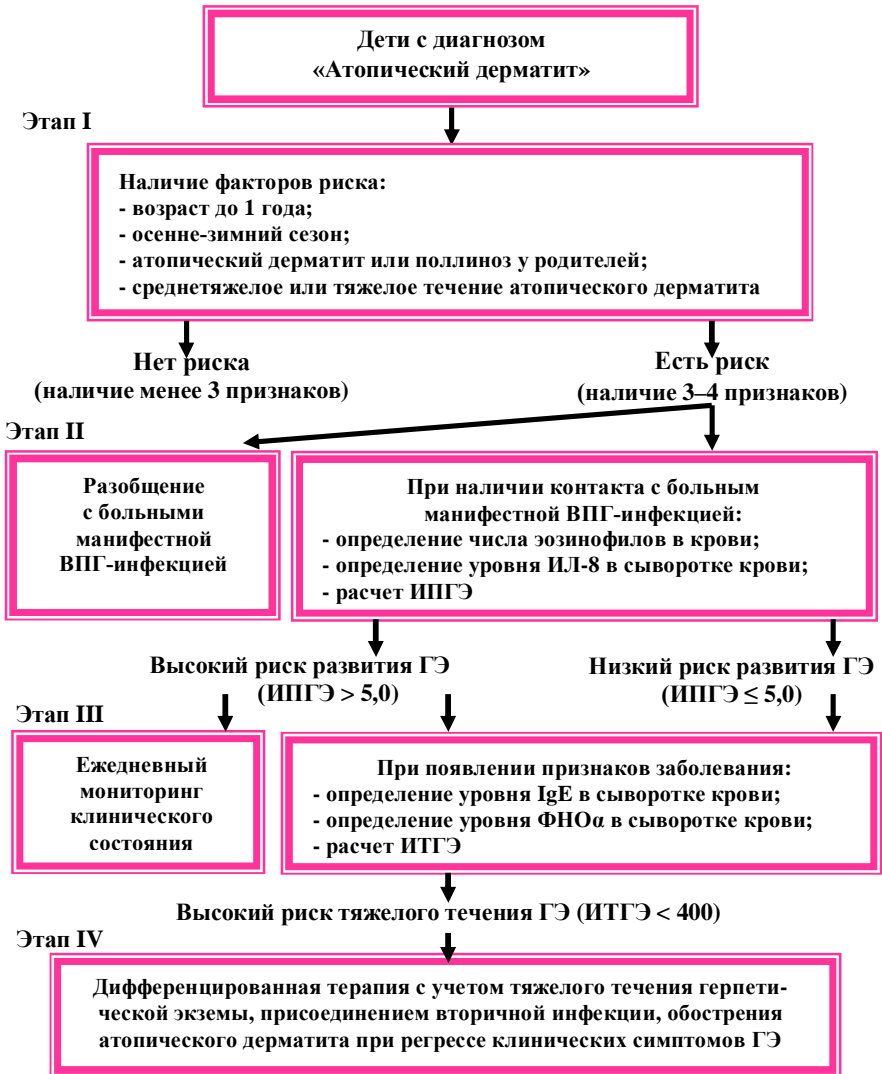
Дети с диагнозом «Атопический дерматит»

Этап I

Наличие факторов риска:
- возраст до 1 года;
- осенне-зимний сезон;
- атопический дерматит или поллиноз у родителей;
- среднетяжелое или тяжелое течение атопического дерматита

Нет риска (наличие менее 3 признаков)

Есть риск (наличие 3–4 признаков)

Этап II

Разобщение с больными манифестной ВПГ-инфекцией

При наличии контакта с больным манифестной ВПГ-инфекцией:
- определение числа эозинофилов в крови;
- определение уровня ИЛ-8 в сыворотке крови;
- расчет ИПГЭ

Высокий риск развития ГЭ (ИПГЭ > 5,0)

Низкий риск развития ГЭ (ИПГЭ $\leq$ 5,0)

Этап III

Ежедневный мониторинг клинического состояния

При появлении признаков заболевания:
- определение уровня IgE в сыворотке крови;
- определение уровня ФНОα в сыворотке крови;
- расчет ИТГЭ

Высокий риск тяжелого течения ГЭ (ИТГЭ < 400)

Этап IV

Дифференцированная терапия с учетом тяжелого течения герпетической экземы, присоединением вторичной инфекции, обострения атопического дерматита при регрессе клинических симптомов ГЭ